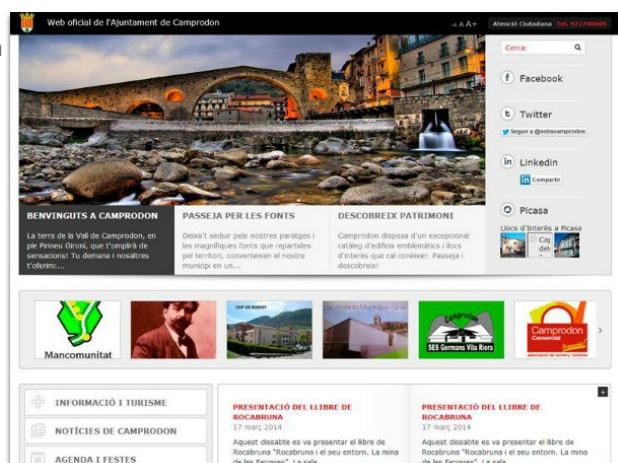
Web oficial de l'Ajuntament de Camprodon

-A A A+ Atenció Ciutadana Tel. 972740005

Cerca:

Facebook

Twitter

Seguir a @sobrecamprodon

Linkedin

Compartir

Picasa

Llocs d'interès a Picasa

Ca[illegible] del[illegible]

BENVINGUTS A CAMPRODON

La terra de la Vall de Camprodon, en ple Pirineu Gironí, que t'omplirà de sensacions! Tu demana i nosaltres t'oferim:...

PASSEJA PER LES FONTS

Deixa't seduir pels nostres paratges i les magnífiques fonts que repartides pel territori, converteixen el nostre municipi en un...

DESCOBREIX PATRIMONI

Camprodon disposa d'un excepcional catàleg d'edificis emblemàtics i llocs d'interès que cal conèixer. Passeja i descobreix!

Mancomunitat

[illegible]

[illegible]

SES Germans Vila Riera

Camprodon Comercial

INFORMACIÓ I TURISME

NOTÍCIES DE CAMPRODON

AGENDA I FESTES

PRESENTACIÓ DEL LLIBRE DE ROCABRUNA

17 març 2014

Aquest dissabte es va presentar el llibre de Rocabruna "Rocabruna i el seu entorn. La mina de les Ferreres". La sala...

PRESENTACIÓ DEL LLIBRE DE ROCABRUNA

17 març 2014

Aquest dissabte es va presentar el llibre de Rocabruna "Rocabruna i el seu entorn. La mina de les Ferreres". La sala...